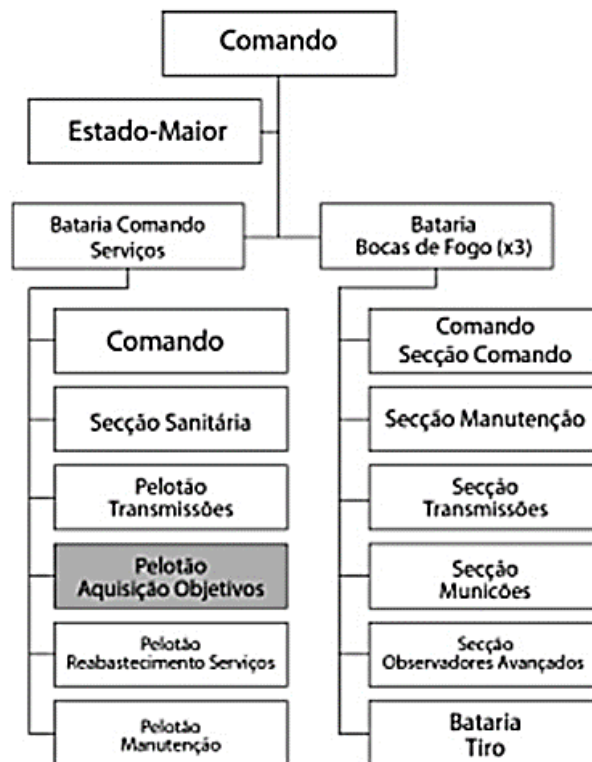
Comando

Estado-Maior

Bataria Comando Serviços

Bataria Bocas de Fogo (x3)

Comando

Secção Sanitária

Pelotão Transmissões

Pelotão Aquisição Objetivos

Pelotão Reabastecimento Serviços

Pelotão Manutenção

Comando Secção Comando

Secção Manutenção

Secção Transmissões

Secção Municões

Secção Observadores Avançados

Bataria Tiro